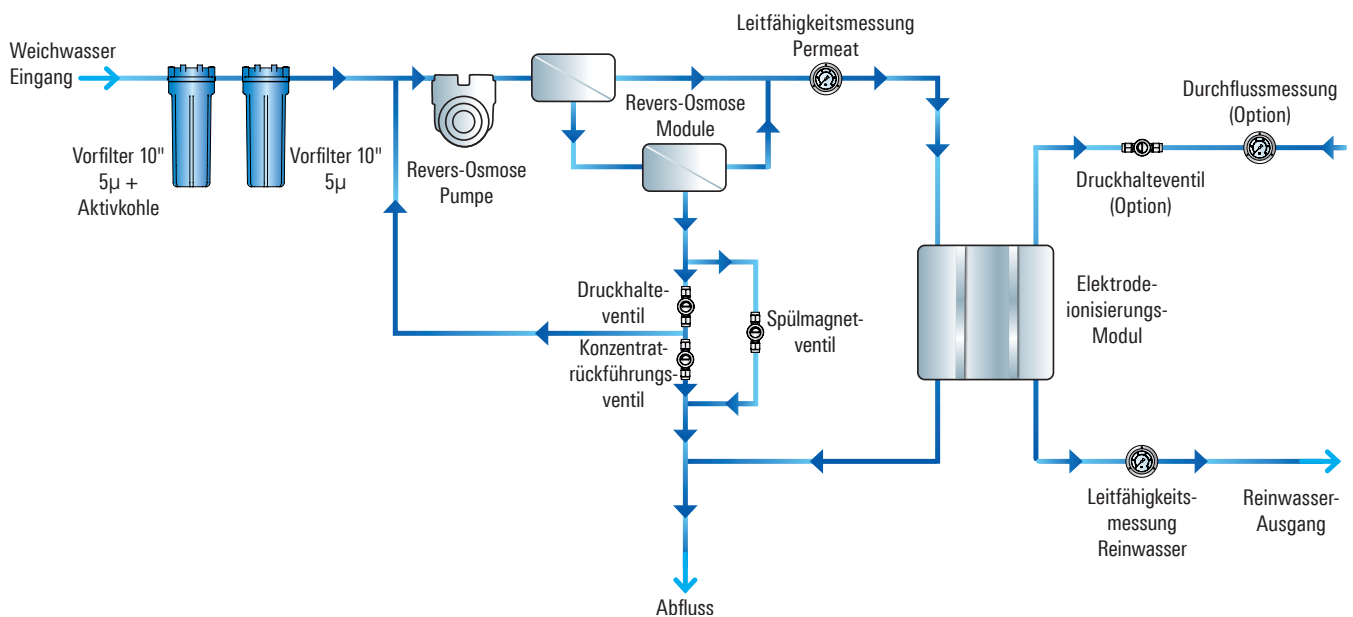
Weichwasser Eingang

Vorfilter 10" 5µ + Aktivkohle

Vorfilter 10" 5µ

Revers-Osmose Pumpe

Revers-Osmose Module

Leitfähigkeitsmessung Permeat

Durchflussmessung (Option)

Druckhalteventil (Option)

Elektrodeionisierungs-Modul

Druckhalteventil

Spülmagnetventil

Konzentratrückführungsventil

Leitfähigkeitsmessung Reinwasser

Reinwasser-Ausgang

Abfluss